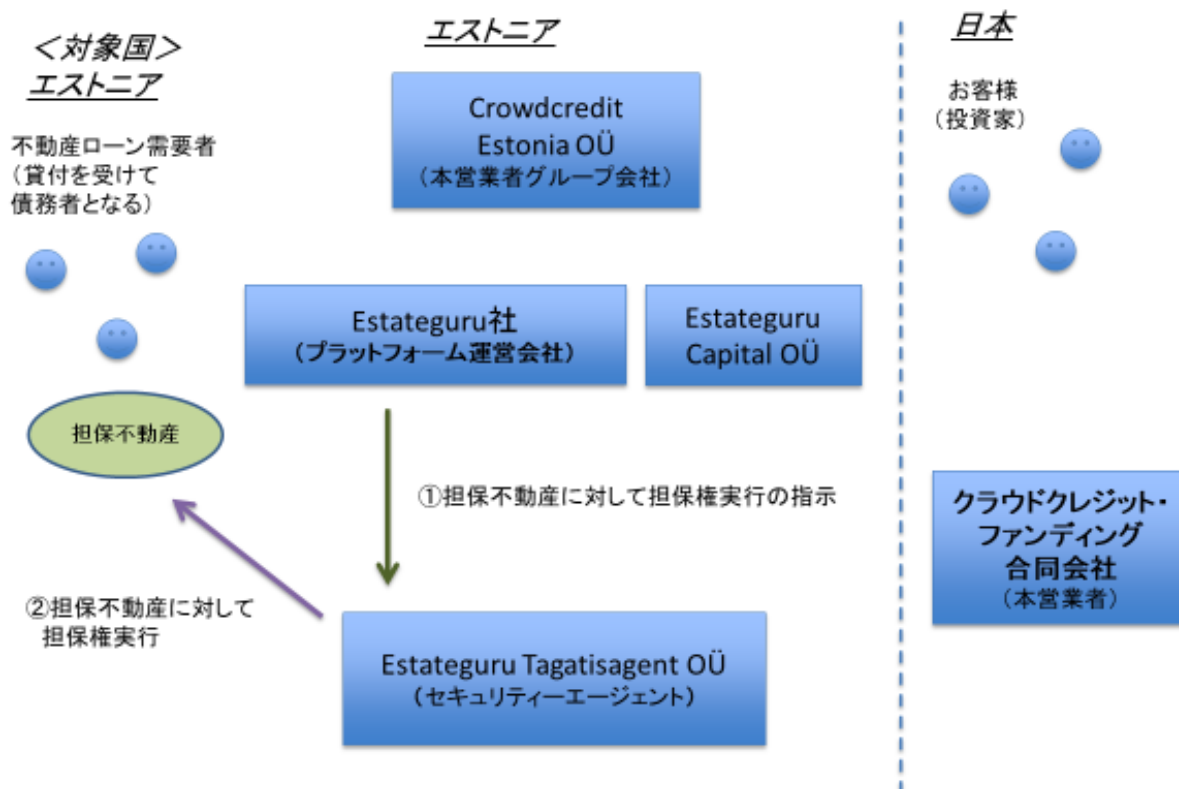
＜対象国＞
エストニア

不動産ローン需要者
（貸付を受けて
債務者となる）

担保不動産

エストニア

Crowdcredit
Estonia OÜ
（本営業者グループ会社）

Estateguru社
（プラットフォーム運営会社）

Estateguru
Capital OÜ

①担保不動産に対して担保権実行の指示

②担保不動産に対して
担保権実行

Estateguru Tagatisagent OÜ
（セキュリティーエージェント）

日本

お客様
（投資家）

クラウドクレジット・
ファンディング
合同会社
（本営業者）